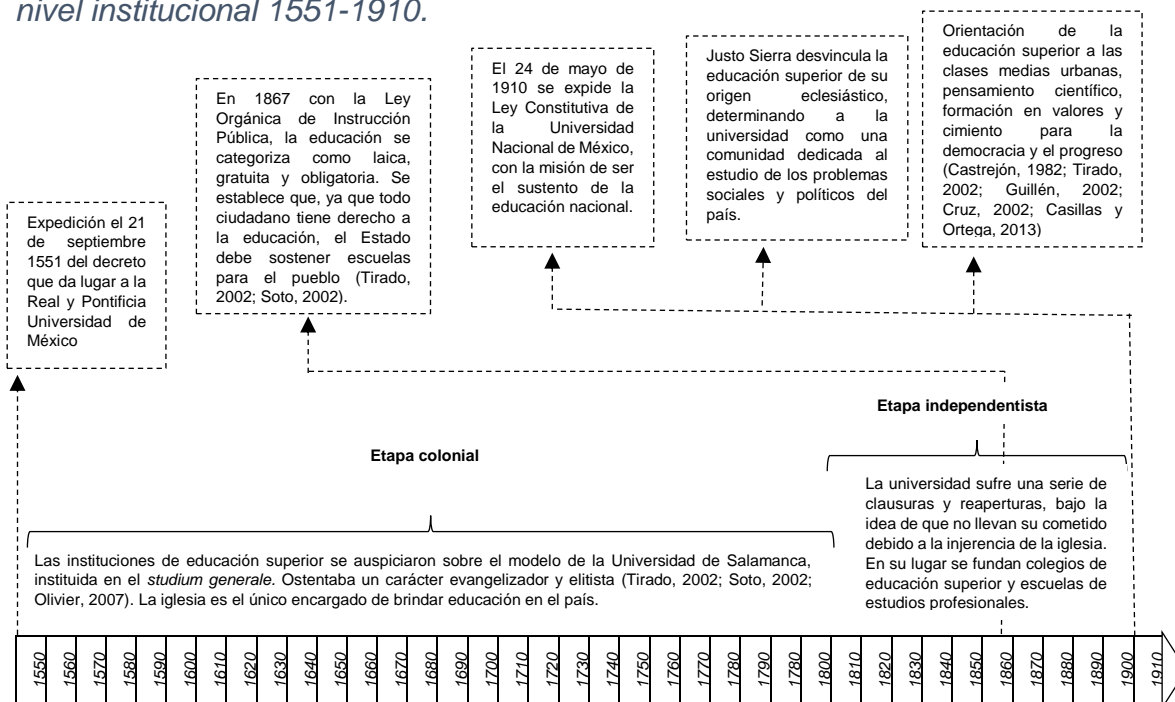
nivel institucional 1551-1910.

Expedición el 21 de septiembre 1551 del decreto que da lugar a la Real y Pontificia Universidad de México

En 1867 con la Ley Orgánica de Instrucción Pública, la educación se categoriza como laica, gratuita y obligatoria. Se establece que, ya que todo ciudadano tiene derecho a la educación, el Estado debe sostener escuelas para el pueblo (Tirado, 2002; Soto, 2002).

El 24 de mayo de 1910 se expide la Ley Constitutiva de la Universidad Nacional de México, con la misión de ser el sustento de la educación nacional.

Justo Sierra desvincula la educación superior de su origen eclesiástico, determinando a la universidad como una comunidad dedicada al estudio de los problemas sociales y políticos del país.

Orientación de la educación superior a las clases medias urbanas, pensamiento científico, formación en valores y cimiento para la democracia y el progreso (Castrejón, 1982; Tirado, 2002; Guillén, 2002; Cruz, 2002; Casillas y Ortega, 2013)

Etapa independentista

Etapa colonial

La universidad sufre una serie de clausuras y reaperturas, bajo la idea de que no llevan su cometido debido a la injerencia de la iglesia. En su lugar se fundan colegios de educación superior y escuelas de estudios profesionales.

Las instituciones de educación superior se auspiciaron sobre el modelo de la Universidad de Salamanca, instituida en el studium generale. Ostentaba un carácter evangelizador y elitista (Tirado, 2002; Soto, 2002; Olivier, 2007). La iglesia es el único encargado de brindar educación en el país.

1550 1560 1570 1580 1590 1600 1610 1620 1630 1640 1650 1660 1670 1680 1690 1700 1710 1720 1730 1740 1750 1760 1770 1780 1790 1780 1800 1810 1820 1830 1840 1850 1860 1870 1880 1890 1900 1910